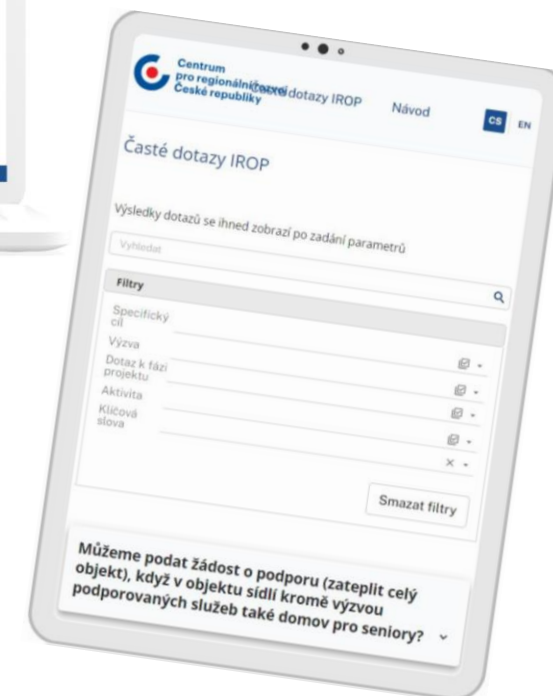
Centrum pro regionální rozvoj České republiky

Časté dotazy IROP

Návod

CS EN

Časté dotazy IROP

Výsledky dotazů se ihned zobrazí po zadání parametrů

Vyhledat

Filtry

Specifický cíl

Výzva

Dotaz k fázi projektu

Aktivita

Klíčová slova

Smazat filtry

Můžeme podat žádost o podporu (zateplit celý objekt), když v objektu sídlí kromě výzvou podporovaných služeb také domov pro seniory?